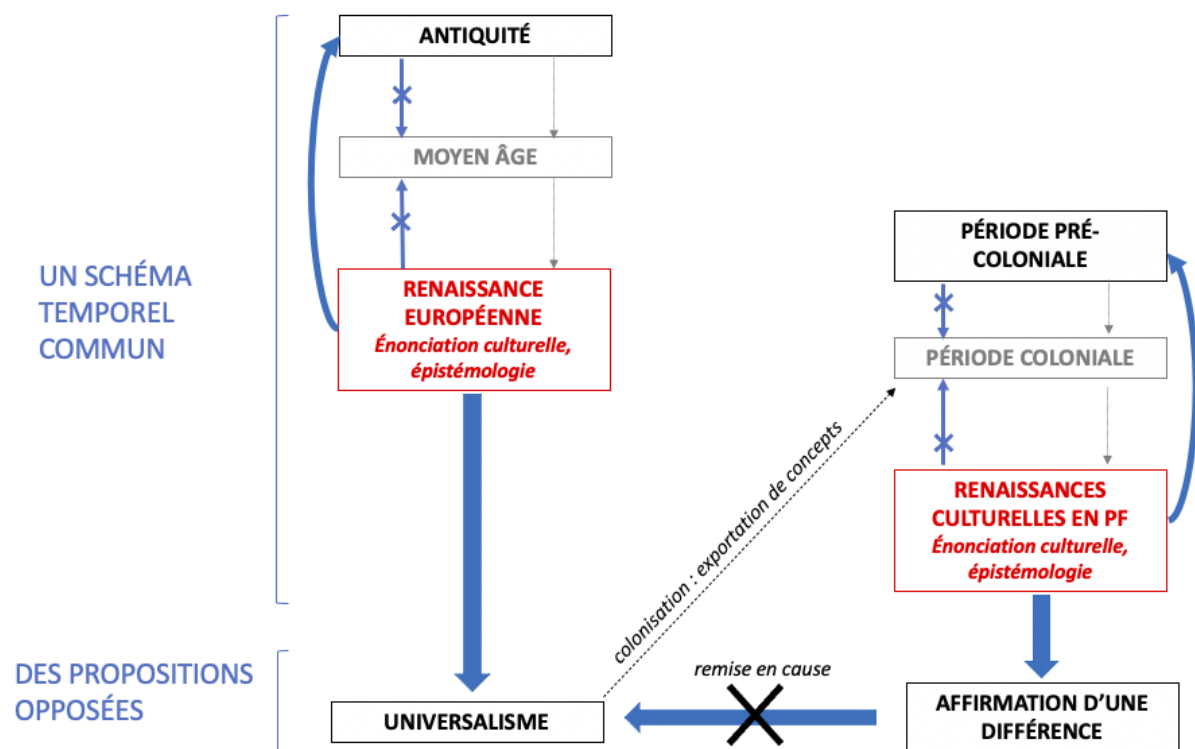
UN SCHÉMA TEMPOREL COMMUN

DES PROPOSITIONS OPPOSÉES

ANTIQUITÉ

MOYEN ÂGE

RENAISSANCE EUROPÉENNE
*Énonciation culturelle, épistémologie*

UNIVERSALISME

colonisation : exportation de concepts

PÉRIODE PRÉ-COLONIALE

PÉRIODE COLONIALE

RENAISSANCES CULTURELLES EN PF
*Énonciation culturelle, épistémologie*

remise en cause

AFFIRMATION D'UNE DIFFÉRENCE